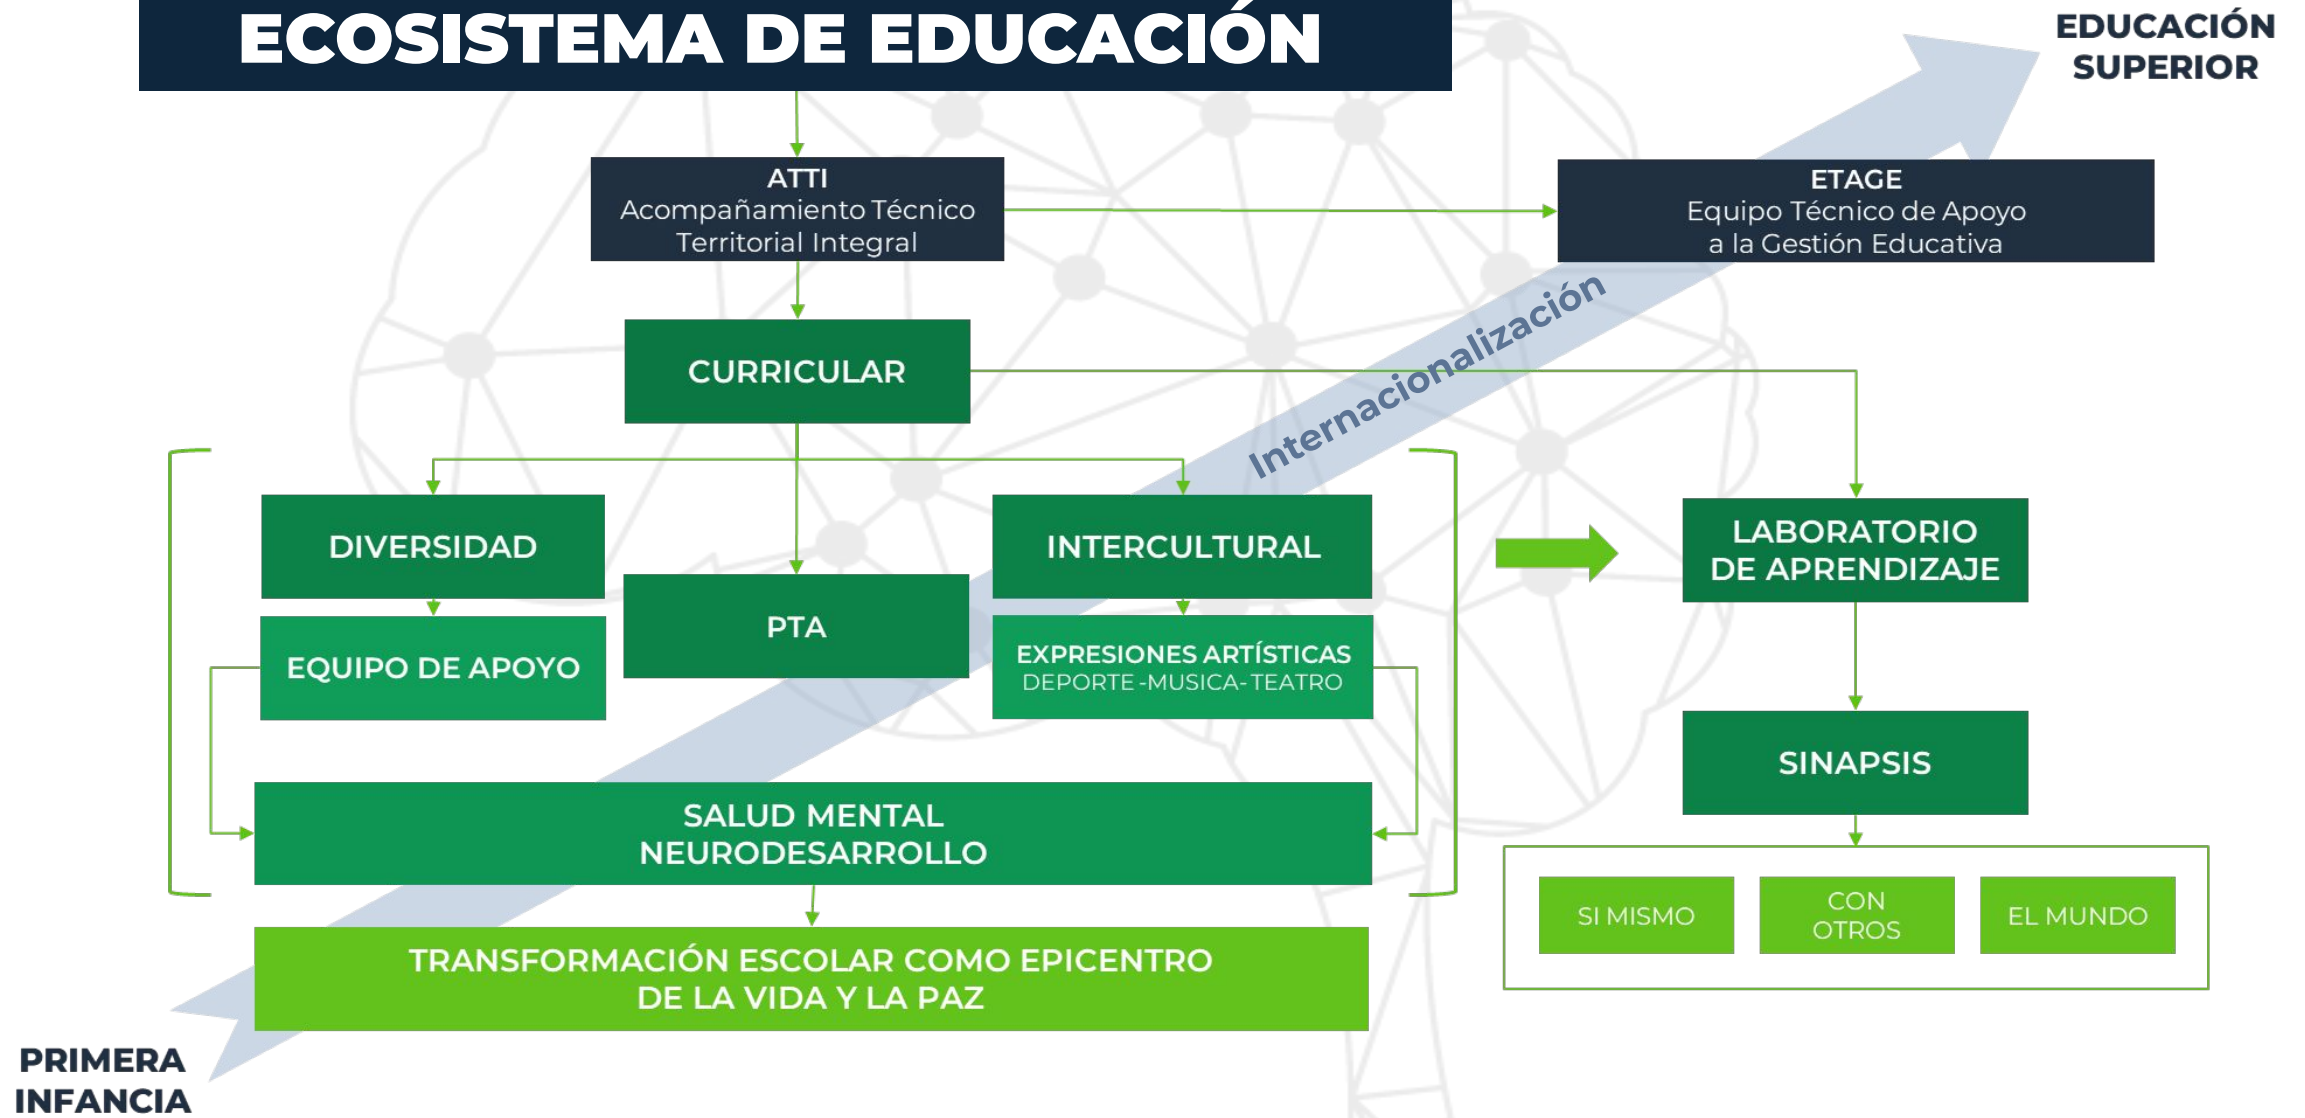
ECOSISTEMA DE EDUCACIÓN

EDUCACIÓN SUPERIOR

ATTI
Acompañamiento Técnico Territorial Integral

ETAGE
Equipo Técnico de Apoyo a la Gestión Educativa

CURRICULAR

Internacionalización

DIVERSIDAD

INTERCULTURAL

LABORATORIO DE APRENDIZAJE

EQUIPO DE APOYO

PTA

EXPRESIONES ARTÍSTICAS
DEPORTE -MUSICA- TEATRO

SINAPSIS

SALUD MENTAL
NEURODESARROLLO

SI MISMO

CON OTROS

EL MUNDO

TRANSFORMACIÓN ESCOLAR COMO EPICENTRO DE LA VIDA Y LA PAZ

PRIMERA INFANCIA